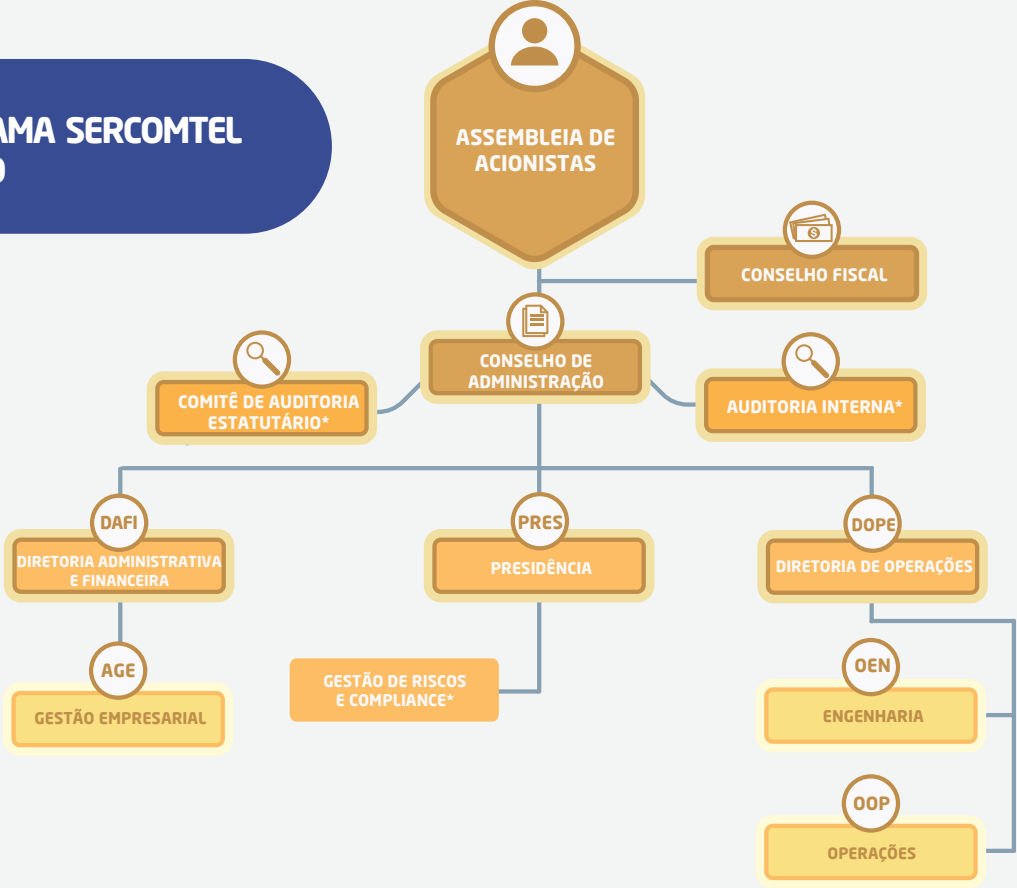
AMA SERCOMTEL
O

ASSEMBLEIA DE ACIONISTAS

CONSELHO FISCAL

CONSELHO DE ADMINISTRAÇÃO

COMITÊ DE AUDITORIA ESTATUTÁRIO*

AUDITORIA INTERNA*

DAFI
DIRETORIA ADMINISTRATIVA E FINANCEIRA

PRES
PRESIDÊNCIA

DOPE
DIRETORIA DE OPERAÇÕES

AGE
GESTÃO EMPRESARIAL

GESTÃO DE RISCOS E COMPLIANCE*

OEN
ENGENHARIA

OOP
OPERAÇÕES